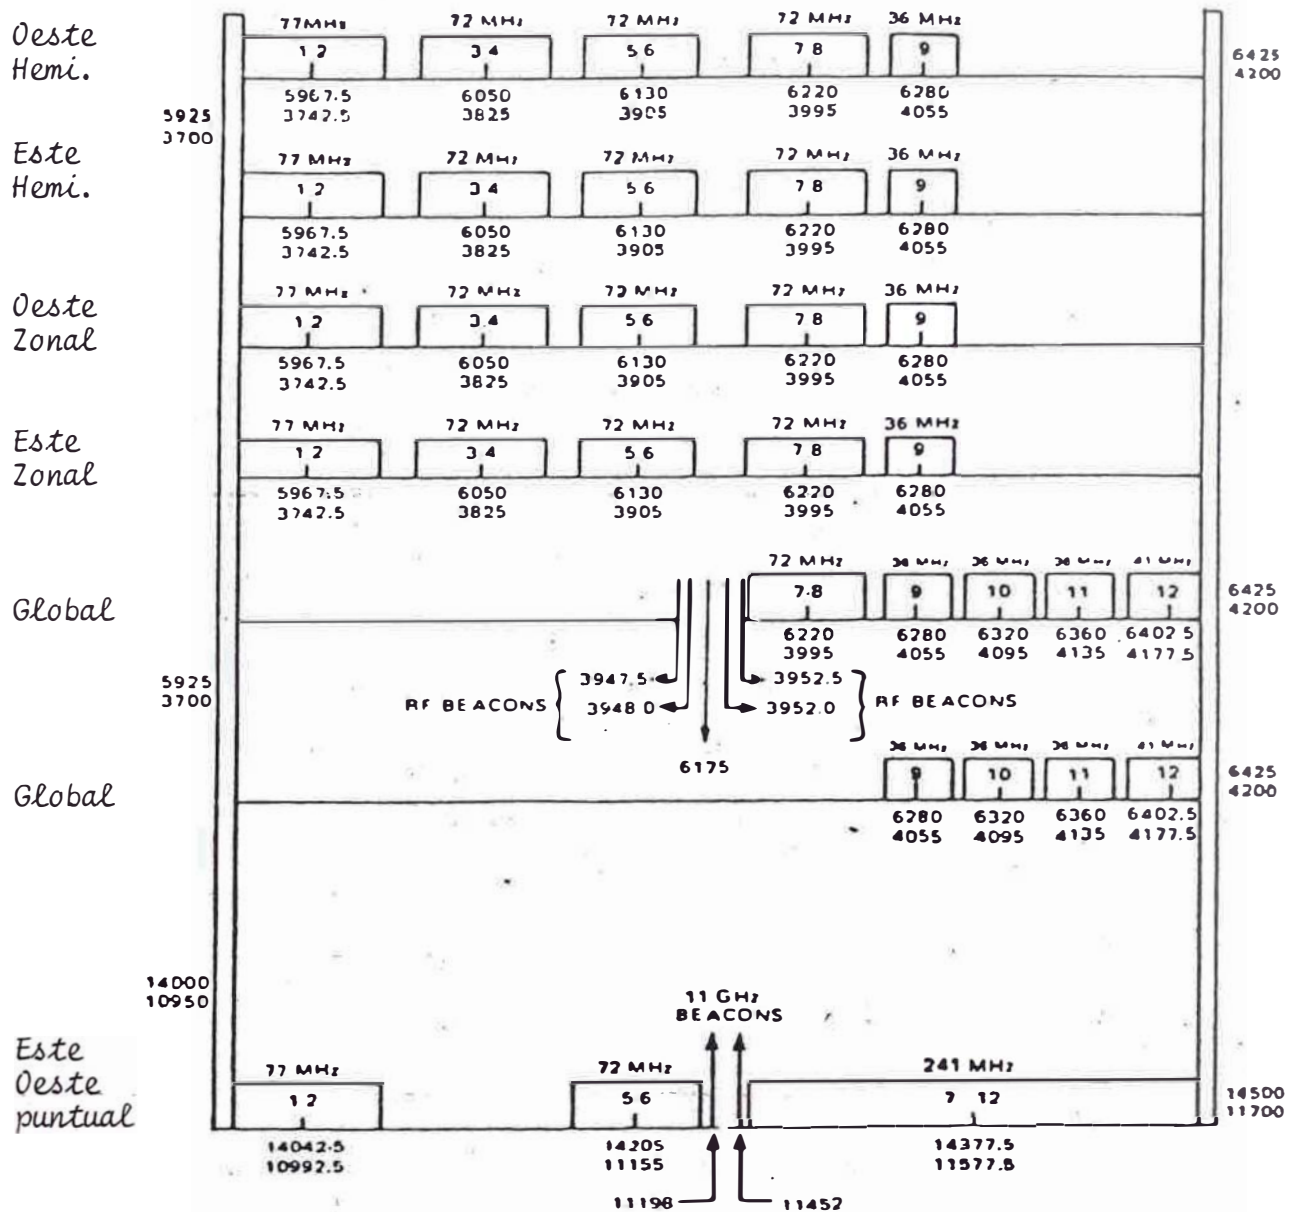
Oeste Hemi.

77MHz 72 MHz 72 MHz 72 MHz 36 MHz
1 2 3 4 5 6 7 8 9
5967.5 3742.5 6050 3825 6130 3905 6220 3995 6280 4055

6425 4200

5925 3700

Este Hemi.

77 MHz 72 MHz 72 MHz 72 MHz 36 MHz
1 2 3 4 5 6 7 8 9
5967.5 3742.5 6050 3825 6130 3905 6220 3995 6280 4055

Oeste Zonal

77 MHz 72 MHz 72 MHz 72 MHz 36 MHz
1 2 3 4 5 6 7 8 9
5967.5 3742.5 6050 3825 6130 3905 6220 3995 6280 4055

Este Zonal

77 MHz 72 MHz 72 MHz 72 MHz 36 MHz
1 2 3 4 5 6 7 8 9
5967.5 3742.5 6050 3825 6130 3905 6220 3995 6280 4055

Global

72 MHz 36 MHz 36 MHz 36 MHz 41 MHz
7 8 9 10 11 12
6220 3995 6280 4055 6320 4095 6360 4135 6402.5 4177.5

6425 4200

5925 3700

RF BEACONS 3947.5 3948.0 3952.5 3952.0 RF BEACONS

6175

Global

36 MHz 36 MHz 36 MHz 41 MHz
9 10 11 12
6280 4055 6320 4095 6360 4135 6402.5 4177.5

6425 4200

14000 10950

11 GHz BEACONS

Este Oeste puntual

77 MHz 72 MHz 241 MHz
1 2 5 6 7 12
14042.5 10992.5 14205 11155 14377.5 11577.8

14500 11700

11198 11452